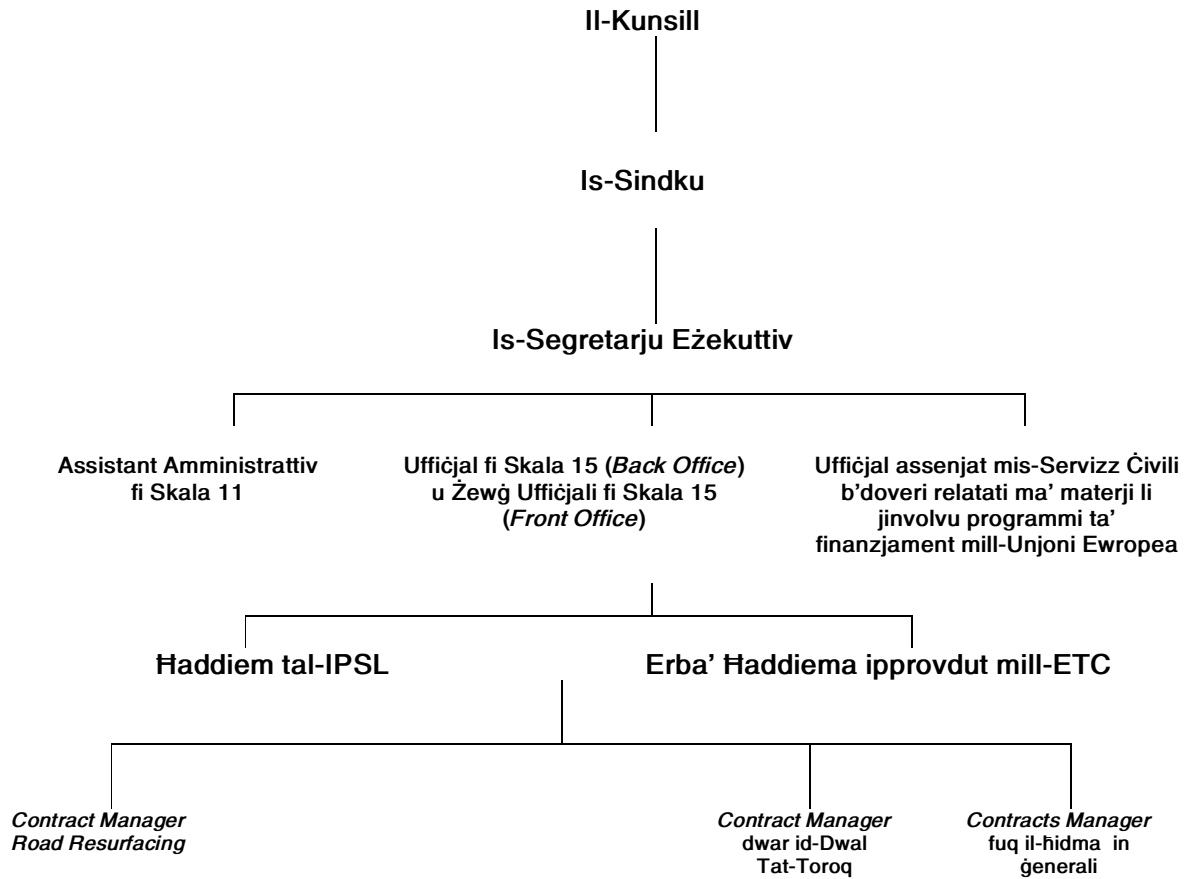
Il-Kunsill

Is-Sindku

Is-Segretarju Eżekuttiv

Assistant Amministrattiv fi Skala 11

Uffiċjal fi Skala 15 (*Back Office*) u Żewġ Uffiċjali fi Skala 15 (*Front Office*)

Uffiċjal assenjat mis-Servizz Ċivili b'doveri relatati ma' materji li jinvolvu programmi ta' finanzjament mill-Unjoni Ewropea

Ħaddiem tal-IPSL

Erba' Ħaddiema ipprovdut mill-ETC

*Contract Manager* *Road Resurfacing*

*Contract Manager* dwar id-Dwal Tat-Toroq

*Contracts Manager* fuq il-ħidma in ġenerali